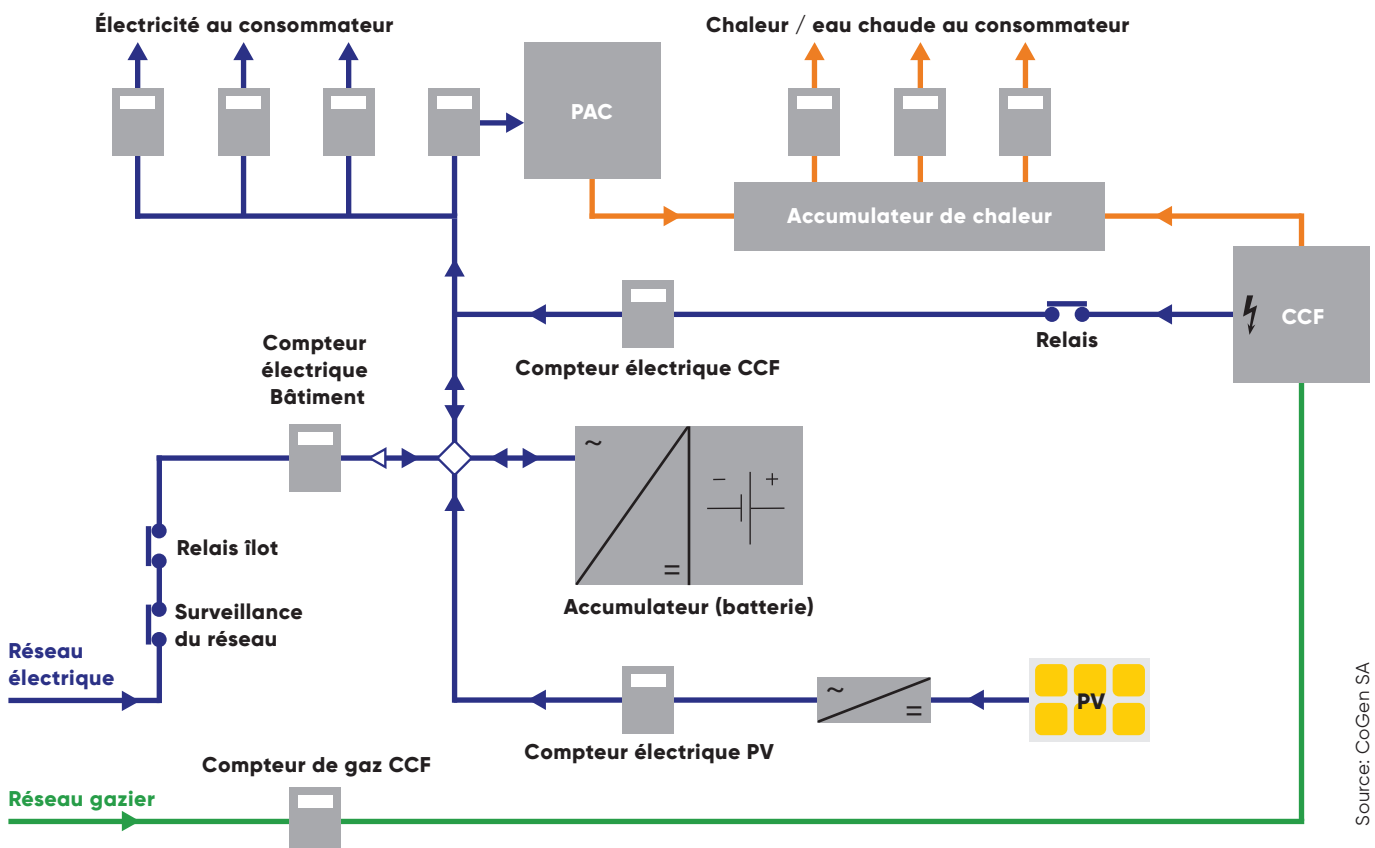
Électricité au consommateur

PAC

Chaleur / eau chaude au consommateur

Accumulateur de chaleur

CCF

Relais

Compteur électrique CCF

Compteur électrique Bâtiment

~

–

+

=

Accumulateur (batterie)

Relais îlot

Surveillance du réseau

Réseau électrique

~

=

PV

Compteur électrique PV

Compteur de gaz CCF

Réseau gazier

Source: CoGen SA